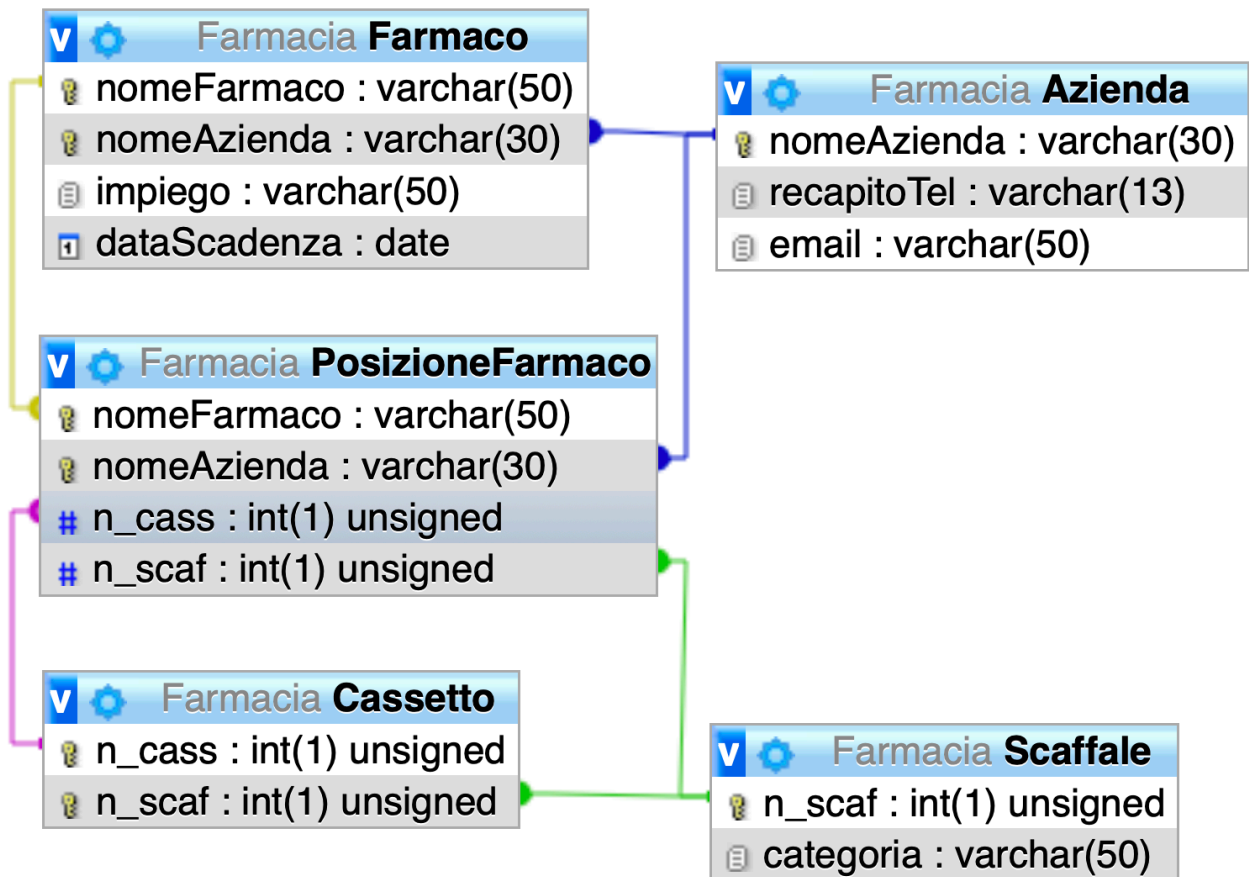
Farmacia Farmaco
nomeFarmaco : varchar(50)
nomeAzienda : varchar(30)
impiego : varchar(50)
dataScadenza : date

Farmacia Azienda
nomeAzienda : varchar(30)
recapitoTel : varchar(13)
email : varchar(50)

Farmacia PosizioneFarmaco
nomeFarmaco : varchar(50)
nomeAzienda : varchar(30)
n_cass : int(1) unsigned
n_scaf : int(1) unsigned

Farmacia Cassetto
n_cass : int(1) unsigned
n_scaf : int(1) unsigned

Farmacia Scaffale
n_scaf : int(1) unsigned
categoria : varchar(50)